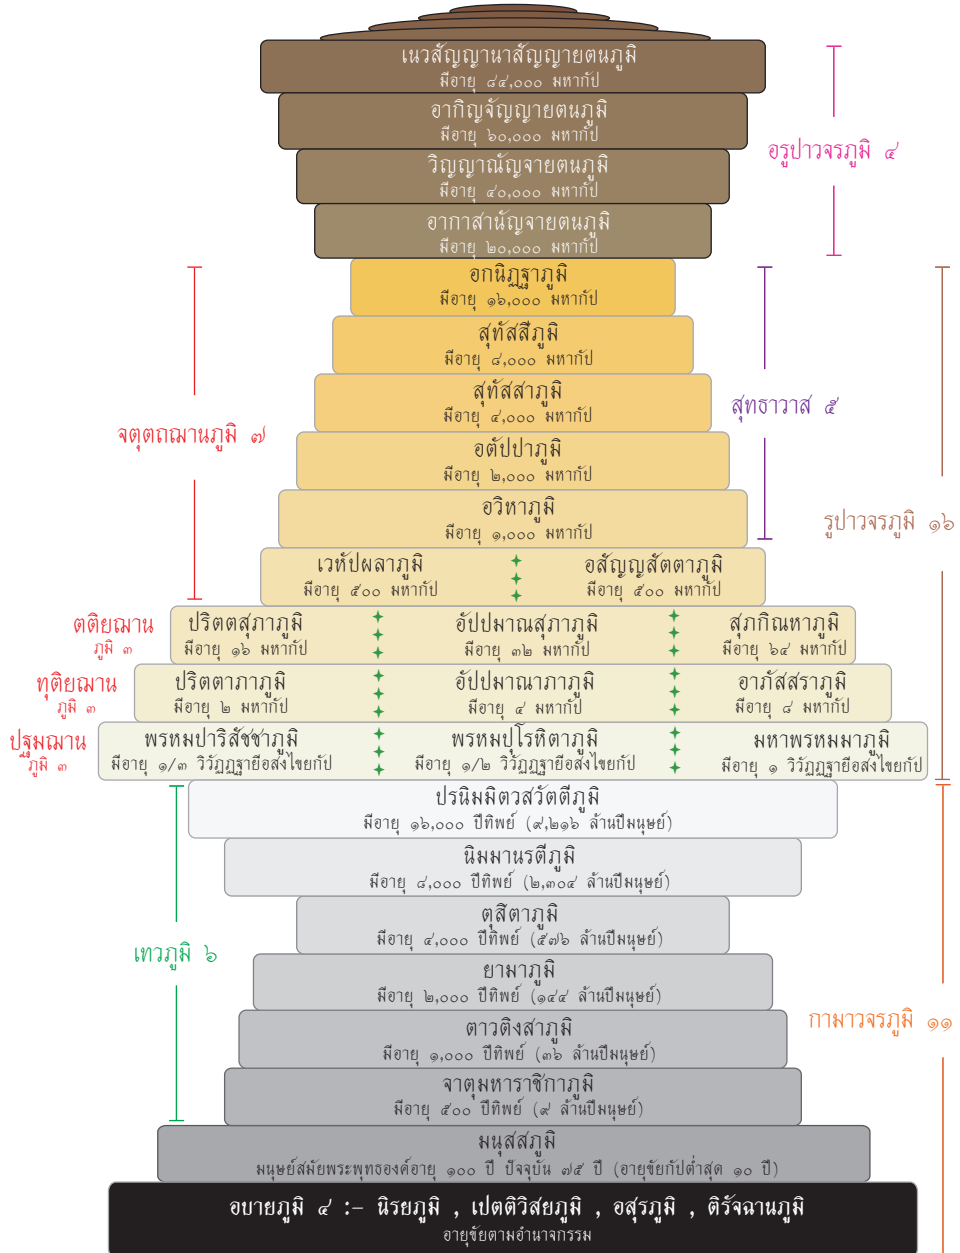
เนวสัญญานาสัญญายตนภูมิ
มีอายุ ๘๔,๐๐๐ มหากัป

อากิญจัญญายตนภูมิ
มีอายุ ๖๐,๐๐๐ มหากัป

วิญญาณัญจายตนภูมิ
มีอายุ ๔๐,๐๐๐ มหากัป

อากาสานัญจายตนภูมิ
มีอายุ ๒๐,๐๐๐ มหากัป

อรูปาวจรภูมิ ๔

อกนิฏฐาภูมิ
มีอายุ ๑๖,๐๐๐ มหากัป

สุทัสสีภูมิ
มีอายุ ๘,๐๐๐ มหากัป

สุทัสสาภูมิ
มีอายุ ๔,๐๐๐ มหากัป

อตัปปาภูมิ
มีอายุ ๒,๐๐๐ มหากัป

อวิหาภูมิ
มีอายุ ๑,๐๐๐ มหากัป

สุทธาวาส ๕

จตุตถฌานภูมิ ๗

รูปาวจรภูมิ ๑๖

เวหัปผลาภูมิ
มีอายุ ๕๐๐ มหากัป

อสัญญสัตตาภูมิ
มีอายุ ๕๐๐ มหากัป

ตติยฌาน
ภูมิ ๓

ปริตตสุภาภูมิ
มีอายุ ๑๖ มหากัป

อัปปมาณสุภาภูมิ
มีอายุ ๓๒ มหากัป

สุภกิณหาภูมิ
มีอายุ ๖๔ มหากัป

ทุติยฌาน
ภูมิ ๓

ปริตตาภาภูมิ
มีอายุ ๒ มหากัป

อัปปมาณาภาภูมิ
มีอายุ ๔ มหากัป

อาภัสสราภูมิ
มีอายุ ๘ มหากัป

ปฐมฌาน
ภูมิ ๓

พรหมปาริสัชชาภูมิ
มีอายุ ๑/๓ วิวัฏฏฐายีอสังไขยกัป

พรหมปุโรหิตาภูมิ
มีอายุ ๑/๒ วิวัฏฏฐายีอสังไขยกัป

มหาพรหมมาภูมิ
มีอายุ ๑ วิวัฏฏฐายีอสังไขยกัป

ปรนิมมิตวสวัตตีภูมิ
มีอายุ ๑๖,๐๐๐ ปีทิพย์ (๙,๒๑๖ ล้านปีมนุษย์)

นิมมานรตีภูมิ
มีอายุ ๘,๐๐๐ ปีทิพย์ (๒,๓๐๔ ล้านปีมนุษย์)

ตุสิตาภูมิ
มีอายุ ๔,๐๐๐ ปีทิพย์ (๕๗๖ ล้านปีมนุษย์)

เทวภูมิ ๖

ยามาภูมิ
มีอายุ ๒,๐๐๐ ปีทิพย์ (๑๔๔ ล้านปีมนุษย์)

ตาวติงสาภูมิ
มีอายุ ๑,๐๐๐ ปีทิพย์ (๓๖ ล้านปีมนุษย์)

กามาวจรภูมิ ๑๑

จาตุมหาราชิกาภูมิ
มีอายุ ๕๐๐ ปีทิพย์ (๙ ล้านปีมนุษย์)

มนุสสภูมิ
มนุษย์สมัยพระพุทธองค์อายุ ๑๐๐ ปี ปัจจุบัน ๗๕ ปี (อายุขัยกัปต่ำสุด ๑๐ ปี)

อบายภูมิ ๔ :- นิรยภูมิ , เปตติวิสยภูมิ , อสุรภูมิ , ติรัจฉานภูมิ
อายุขัยตามอำนาจกรรม